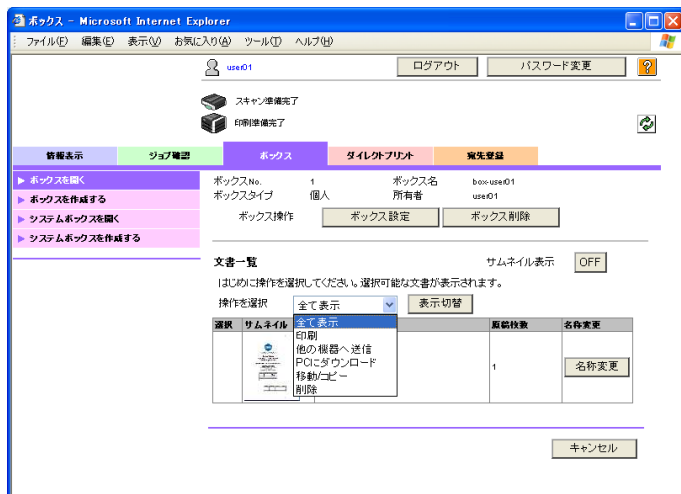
ボックス - Microsoft Internet Explorer

ファイル(F) 編集(E) 表示(V) お気に入り(A) ツール(T) ヘルプ(H)

user01

ログアウト

パスワード変更

?

スキャン準備完了

印刷準備完了

情報表示

ジョブ確認

ボックス

ダイレクトプリント

宛先登録

▶ ボックスを開く

▶ ボックスを作成する

▶ システムボックスを開く

▶ システムボックスを作成する

ボックスNo. 1

ボックス名 box-user01

ボックスタイプ 個人

所有者 user01

ボックス操作

ボックス設定

ボックス削除

文書一覧

サムネイル表示

OFF

はじめに操作を選択してください。選択可能な文書が表示されます。

操作を選択

全て表示

表示切替

全て表示
印刷
他の機器へ送信
PCにダウンロード
移動/コピー
削除

| 選択 | サムネイル | | 原稿枚数 | 名称変更 |
|---|---|---|---|---|
| | | | 1 | 名称変更 |

キャンセル